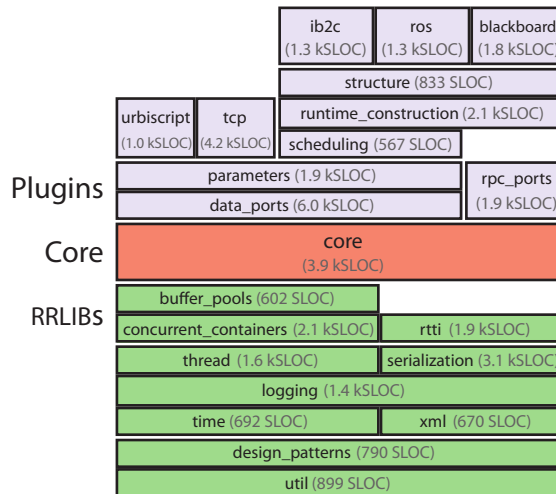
ib2c (1.3 kSLOC)
ros (1.3 kSLOC)
blackboard (1.8 kSLOC)
structure (833 SLOC)
urbiscript (1.0 kSLOC)
tcp (4.2 kSLOC)
runtime_construction (2.1 kSLOC)
scheduling (567 SLOC)
Plugins
parameters (1.9 kSLOC)
data_ports (6.0 kSLOC)
rpc_ports (1.9 kSLOC)
Core
core (3.9 kSLOC)
RRLIBs
buffer_pools (602 SLOC)
concurrent_containers (2.1 kSLOC)
rtti (1.9 kSLOC)
thread (1.6 kSLOC)
serialization (3.1 kSLOC)
logging (1.4 kSLOC)
time (692 SLOC)
xml (670 SLOC)
design_patterns (790 SLOC)
util (899 SLOC)